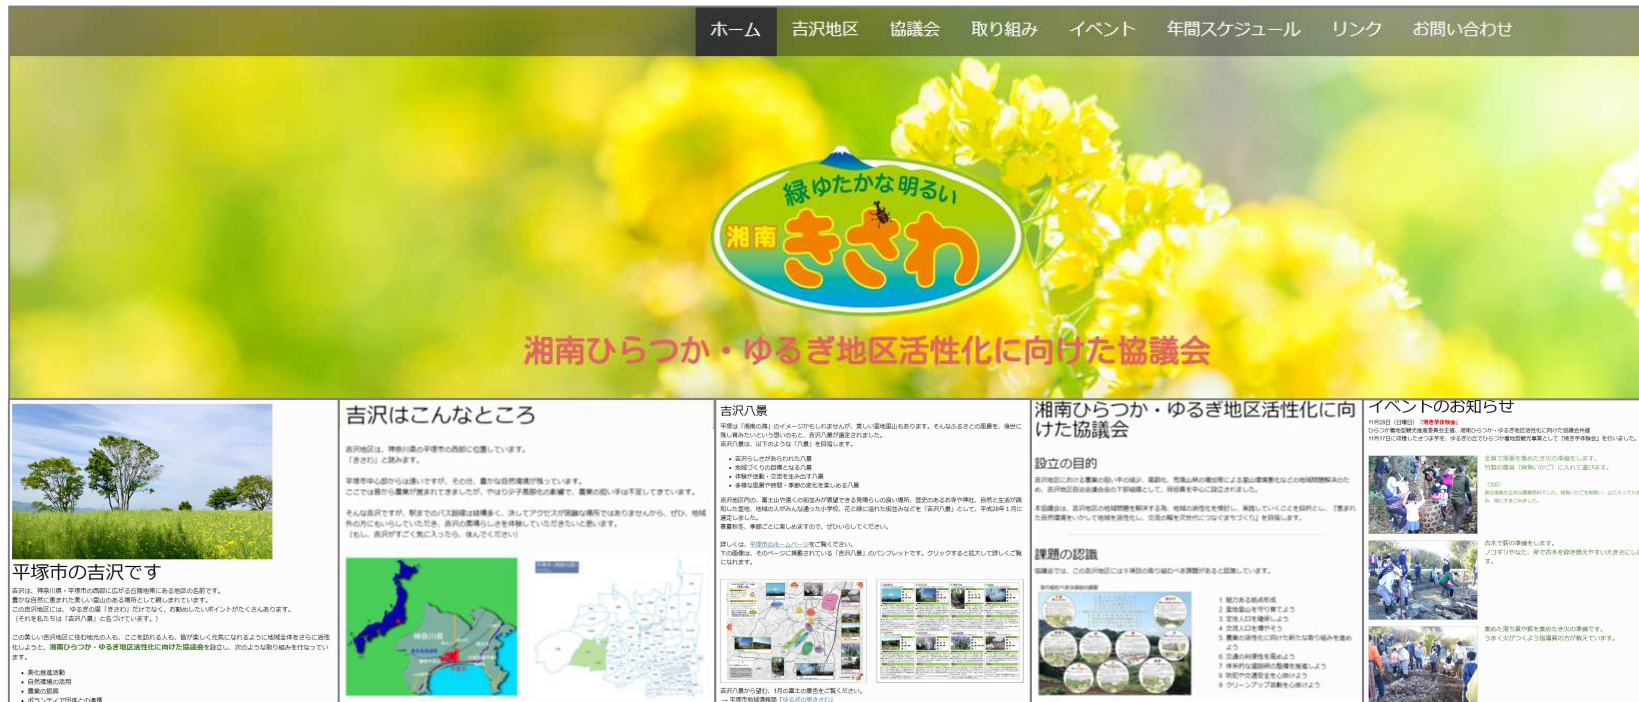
ホーム 吉沢地区 協議会 取り組み イベント 年間スケジュール リンク お問い合わせ

緑ゆたかな明るい
湘南 きさわ

湘南ひらつか・ゆるぎ地区活性化に向けた協議会

平塚市の吉沢です

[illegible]

吉沢はこんなところ

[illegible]

吉沢八景

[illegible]

湘南ひらつか・ゆるぎ地区活性化に向けた協議会

設立の目的

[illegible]

課題の認識

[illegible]

イベントのお知らせ

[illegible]